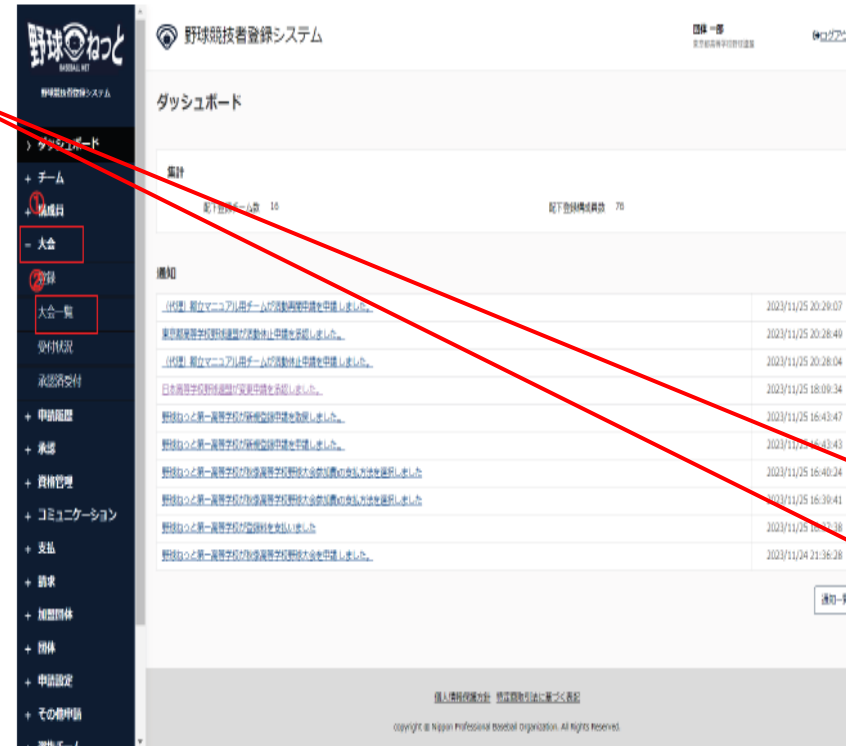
野球ねっと
BASEBALL NET
野球競技者登録システム

ダッシュボード
+ チーム
+ 構成員
− 大会
登録
大会一覧
受付状況
承認済受付
+ 申請履歴
+ 承認
+ 資格管理
+ コミュニケーション
+ 支払
+ 請求
+ 加盟団体
+ 団体
+ 申請設定
+ その他申請

野球競技者登録システム

団体 一郎
東京都高等学校野球連盟

ログアウト

ダッシュボード

集計

配下登録チーム数 16

配下登録構成員数 78

通知

| | |
|---|---|
| （代理）期立マニュアル用チームが活動再開申請を申請しました。 | 2023/11/25 20:29:07 |
| 東京都高等学校野球連盟が活動休止申請を承認しました。 | 2023/11/25 20:28:49 |
| （代理）期立マニュアル用チームが活動休止申請を申請しました。 | 2023/11/25 20:28:04 |
| 日本高等学校野球連盟が変更申請を承認しました。 | 2023/11/25 18:09:34 |
| 野球ねっと第一高等学校が新規登録申請を取消しました。 | 2023/11/25 16:43:47 |
| 野球ねっと第一高等学校が新規登録申請を申請しました。 | 2023/11/25 16:43:43 |
| 野球ねっと第一高等学校が全国高等学校野球大会参加費の支払方法を選択しました | 2023/11/25 16:40:24 |
| 野球ねっと第一高等学校が全国高等学校野球大会参加費の支払方法を選択しました | 2023/11/25 16:39:41 |
| 野球ねっと第一高等学校が登録料を支払いました | 2023/11/25 16:37:38 |
| 野球ねっと第一高等学校が野球大会を申請しました。 | 2023/11/24 21:36:28 |

通知一覧

個人情報保護方針 特定商取引法に基づく表記

copyright © Nippon Professional Baseball Organization. All Rights Reserved.